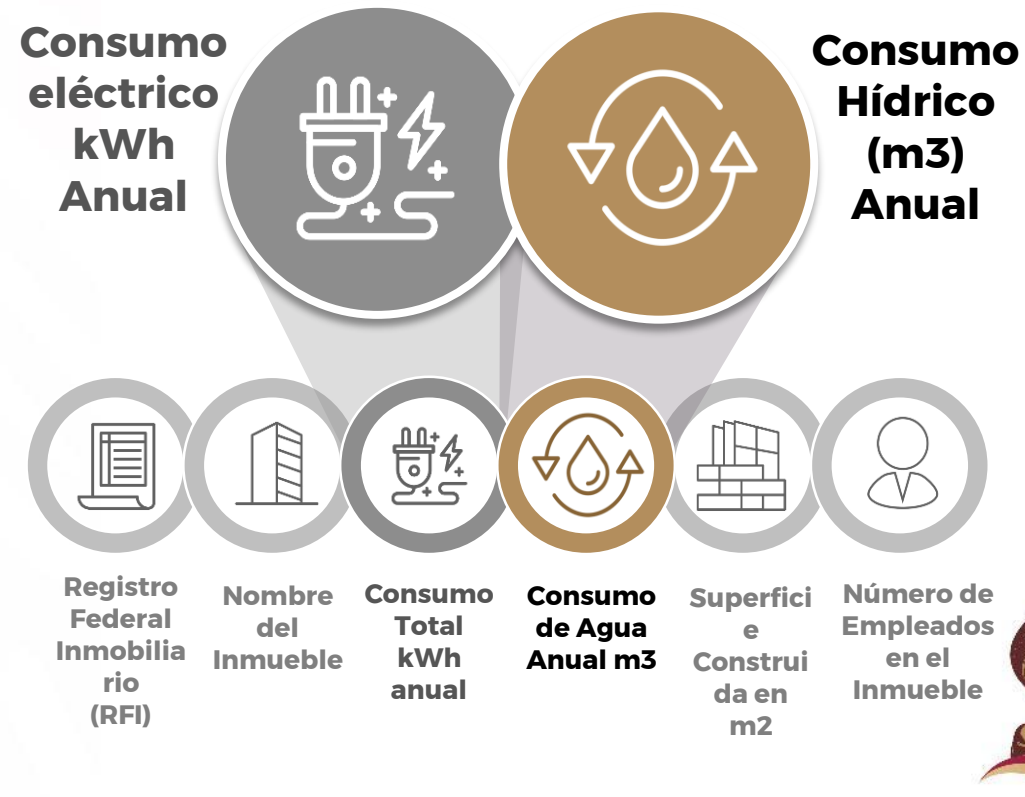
Consumo eléctrico kWh Anual

Consumo Hídrico (m3) Anual

Registro Federal Inmobiliario (RFI)

Nombre del Inmueble

Consumo Total kWh anual

Consumo de Agua Anual m3

Superficie Construida en m2

Número de Empleados en el Inmueble